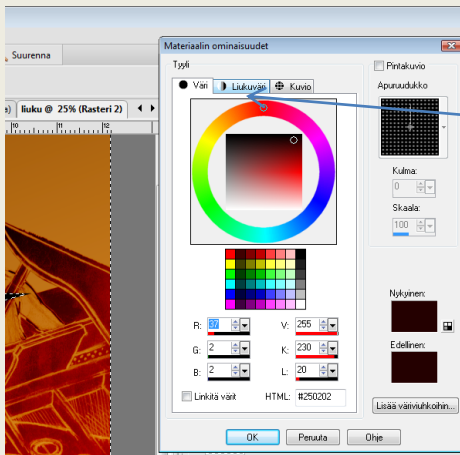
Suurenna

liuku @ 25% (Rasteri 2)

Materiaalin ominaisuudet

Tyyli

Väri

Liukuväri

Kuvio

Pintakuvio

Apuruudukko

Kulma:

0

Skaala:

100

R: 37

G: 2

B: 2

V: 255

K: 230

L: 20

Linkitä värit

HTML: #250202

Nykyinen:

Edellinen:

Lisää värivihkoihin...

OK

Peruuta

Ohje